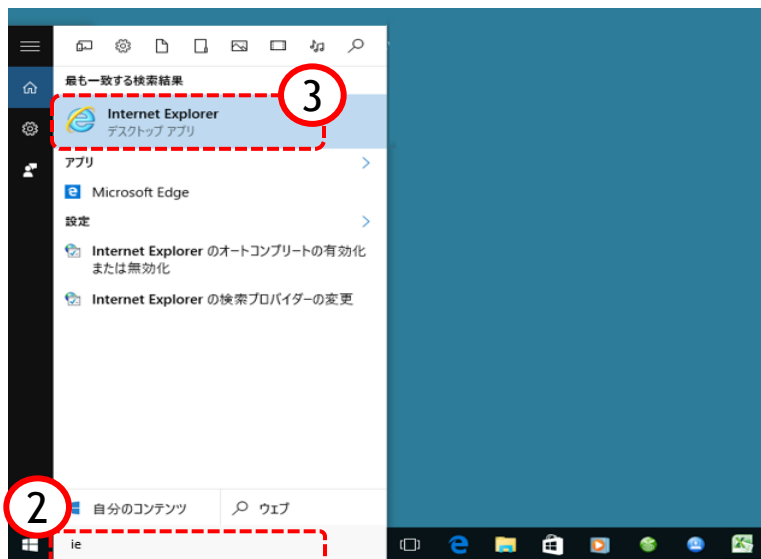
最も一致する検索結果

3

Internet Explorer
デスクトップ アプリ

アプリ

Microsoft Edge

設定

Internet Explorer のオートコンプリートの有効化または無効化

Internet Explorer の検索プロバイダーの変更

2

自分のコンテンツ

ウェブ

ie